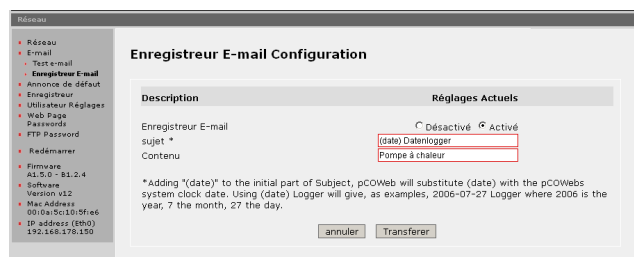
Réseau

Réseau
E-mail
Test e-mail
Enregistreur E-mail
Annonce de défaut
Enregistreur
Utilisateur Réglages
Web Page Passwords
FTP Password
Redémarrer
Firmware A1.5.0 - B1.2.4
Software Version v12
Mac Address 00:0a:5c:10:5f:e6
IP address (Eth0) 192.168.178.150

Enregistreur E-mail Configuration

| Description | Réglages Actuels |
|---|---|
| Enregistreur E-mail | Désactivé Activé |
| sujet * | (date) Datenlogger |
| Contenu | Pompe à chaleur |

*Adding "(date)" to the initial part of Subject, pCOWeb will substitute (date) with the pCOWebs system clock date. Using (date) Logger will give, as examples, 2006-07-27 Logger where 2006 is the year, 7 the month, 27 the day.

annuler Transferer